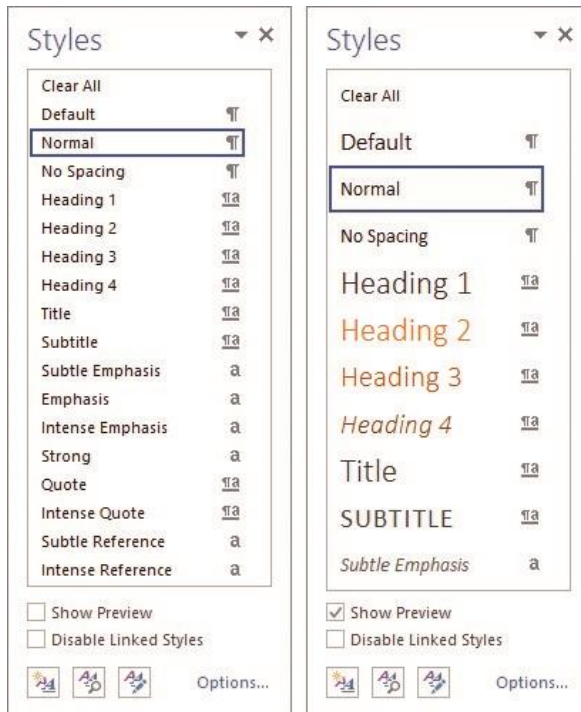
Styles

Clear All
Default ¶
Normal ¶
No Spacing ¶
Heading 1 ¶a
Heading 2 ¶a
Heading 3 ¶a
Heading 4 ¶a
Title ¶a
Subtitle ¶a
Subtle Emphasis a
Emphasis a
Intense Emphasis a
Strong a
Quote ¶a
Intense Quote ¶a
Subtle Reference a
Intense Reference a

Show Preview
Disable Linked Styles

Options...

Styles

Clear All
Default ¶
Normal ¶
No Spacing ¶
Heading 1 ¶a
Heading 2 ¶a
Heading 3 ¶a
Heading 4 ¶a
Title ¶a
SUBTITLE ¶a
Subtle Emphasis a

Show Preview
Disable Linked Styles

Options...